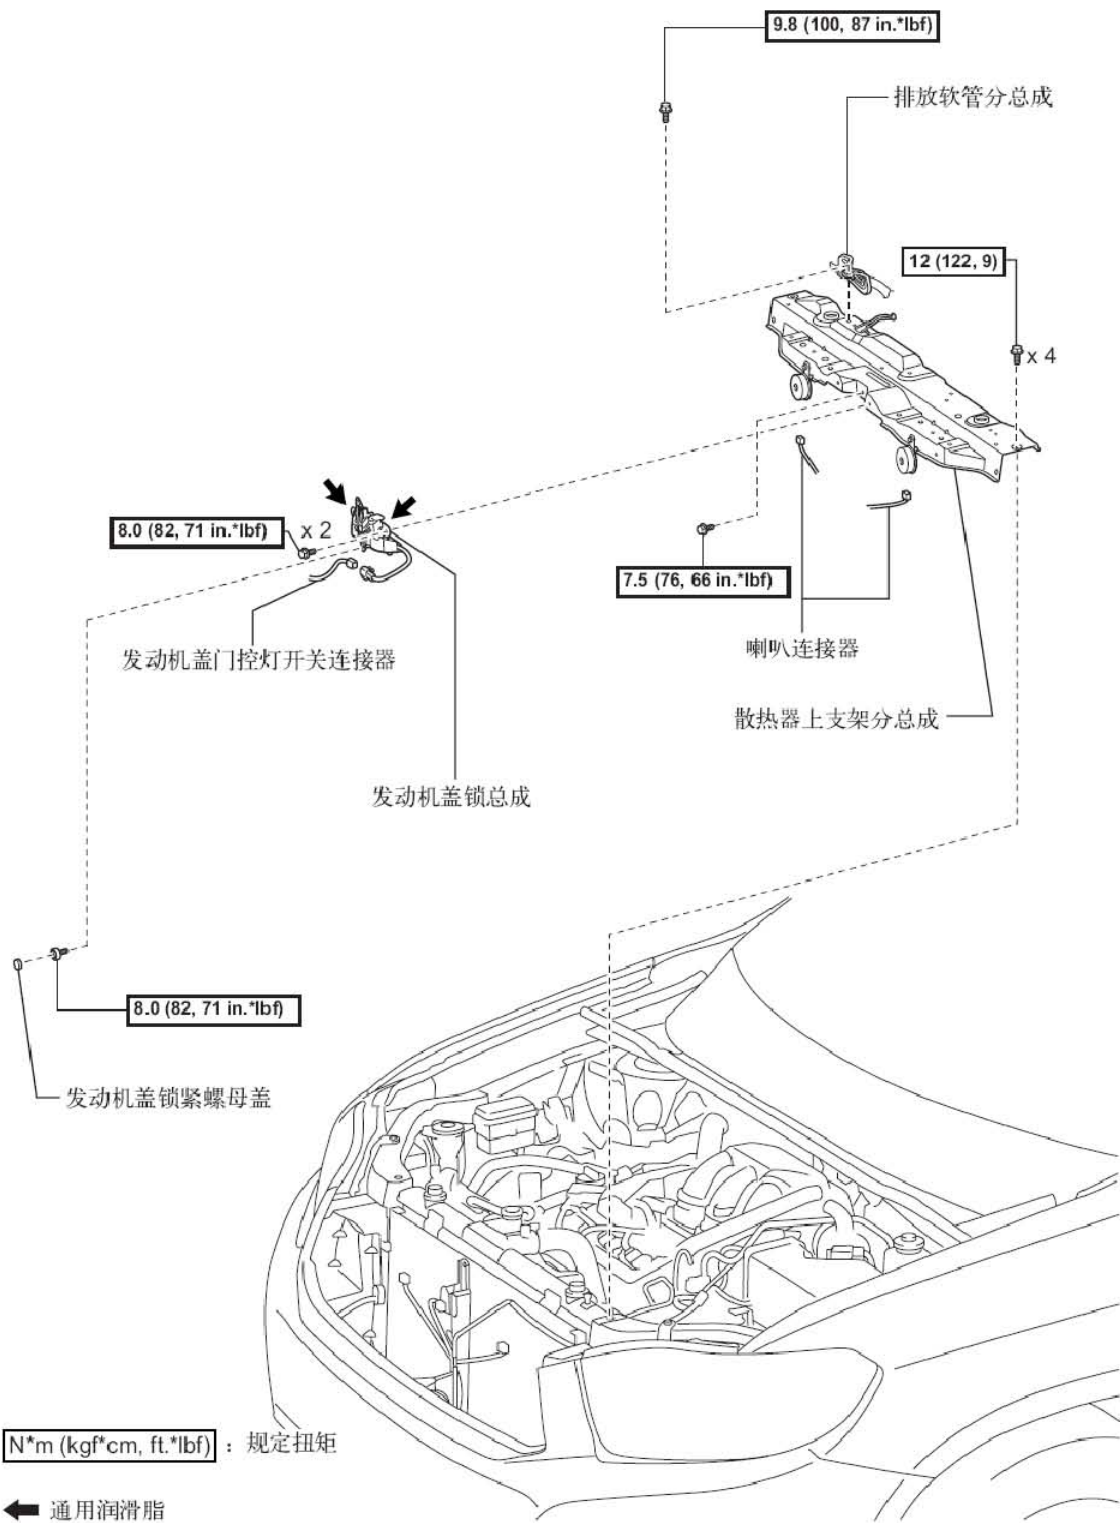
9.8 (100, 87 in.*lbf)

排放软管分总成

12 (122, 9)

x 4

8.0 (82, 71 in.*lbf)

x 2

7.5 (76, 66 in.*lbf)

发动机盖门控灯开关连接器

喇叭连接器

散热器上支架分总成

发动机盖锁总成

8.0 (82, 71 in.*lbf)

发动机盖锁紧螺母盖

N*m (kgf*cm, ft.*lbf) : 规定扭矩

通用润滑脂